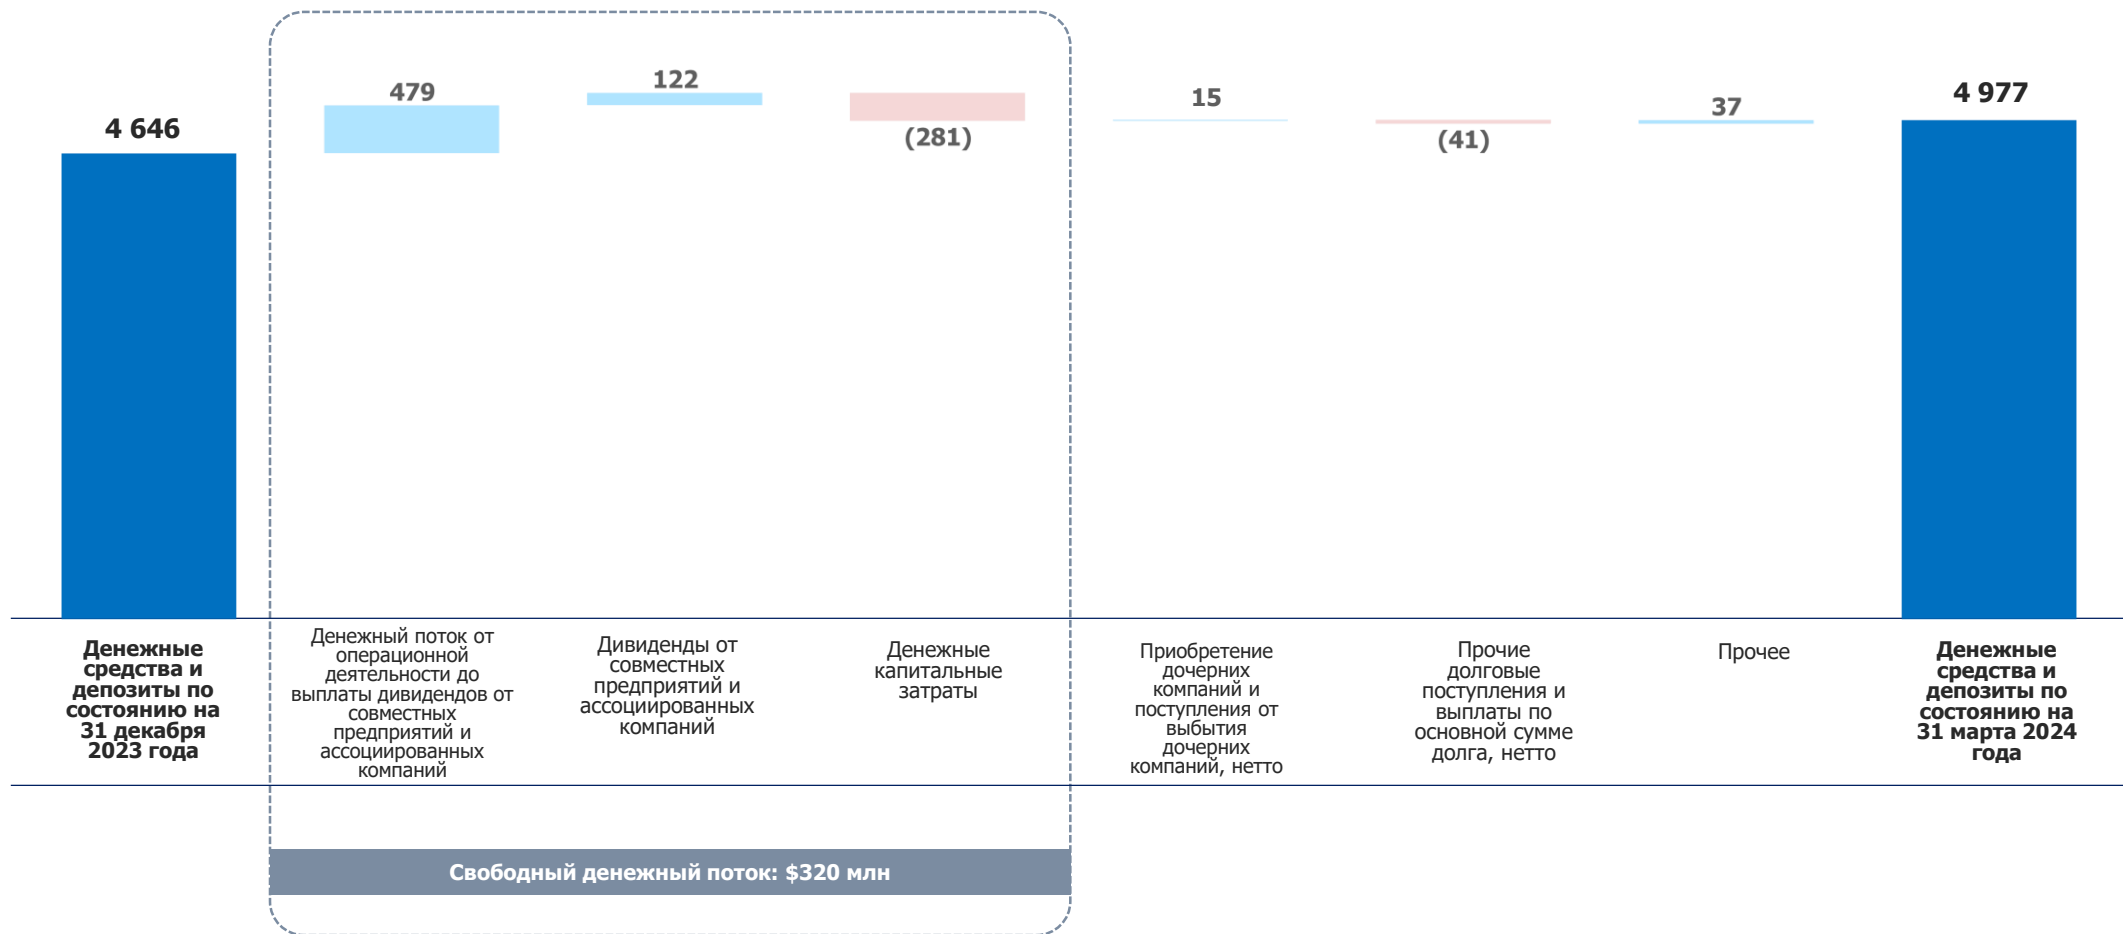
4 646

479

122

(281)

15

(41)

37

4 977

Денежные средства и депозиты по состоянию на 31 декабря 2023 года

Денежный поток от операционной деятельности до выплаты дивидендов от совместных предприятий и ассоциированных компаний

Дивиденды от совместных предприятий и ассоциированных компаний

Денежные капитальные затраты

Приобретение дочерних компаний и поступления от выбытия дочерних компаний, нетто

Прочие долговые поступления и выплаты по основной сумме долга, нетто

Прочее

Денежные средства и депозиты по состоянию на 31 марта 2024 года

Свободный денежный поток: $320 млн